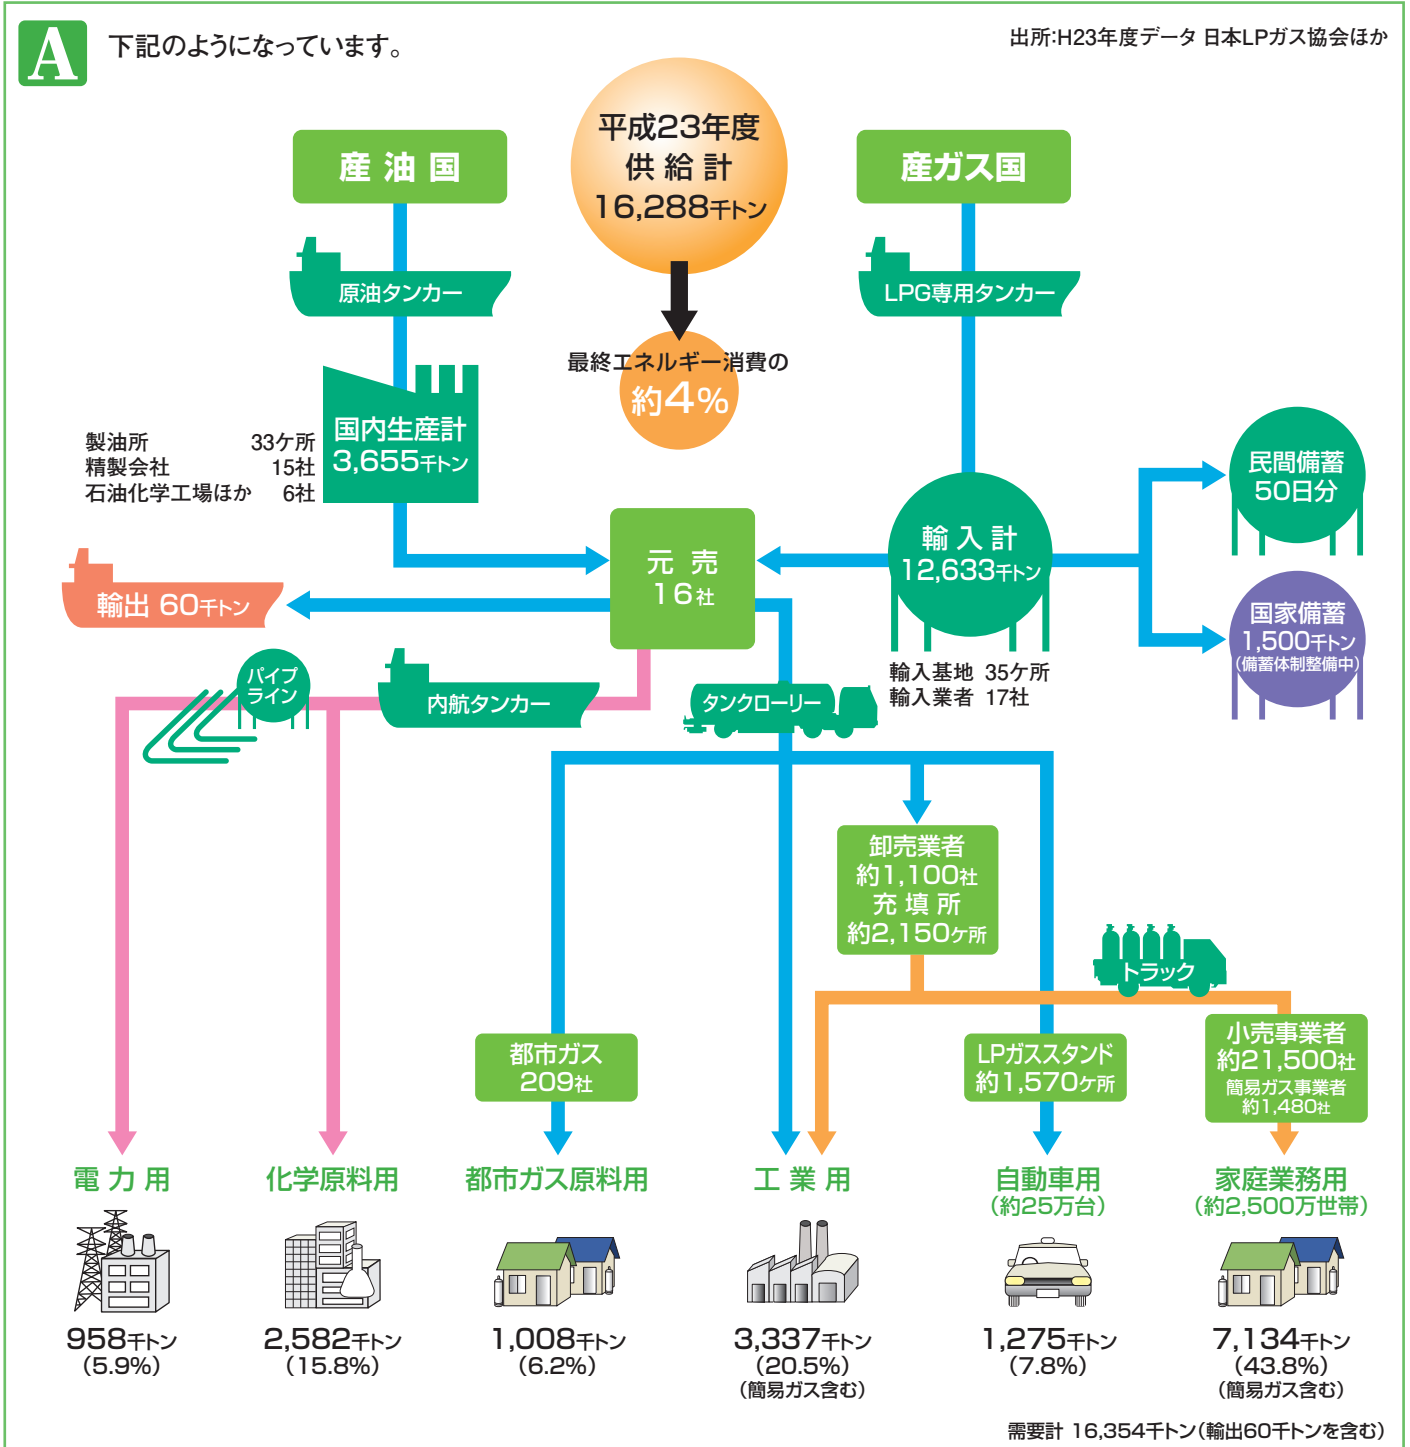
A 下記のようになっています。

出所:H23年度データ 日本LPガス協会ほか

平成23年度
供給計
16,288千トン

最終エネルギー消費の
約4%

産油国

原油タンカー

産ガス国

LPG専用タンカー

製油所 33ケ所
精製会社 15社
石油化学工場ほか 6社

国内生産計
3,655千トン

元売
16社

輸入計
12,633千トン

民間備蓄
50日分

国家備蓄
1,500千トン
(備蓄体制整備中)

輸出 60千トン

パイプライン

内航タンカー

タンクローリー

輸入基地 35ケ所
輸入業者 17社

卸売業者
約1,100社
充填所
約2,150ヶ所

トラック

都市ガス
209社

LPガススタンド
約1,570ヶ所

小売事業者
約21,500社
簡易ガス事業者
約1,480社

電力用
958千トン
(5.9%)

化学原料用
2,582千トン
(15.8%)

都市ガス原料用
1,008千トン
(6.2%)

工業用
3,337千トン
(20.5%)
(簡易ガス含む)

自動車用
(約25万台)
1,275千トン
(7.8%)

家庭業務用
(約2,500万世帯)
7,134千トン
(43.8%)
(簡易ガス含む)

需要計 16,354千トン(輸出60千トンを含む)